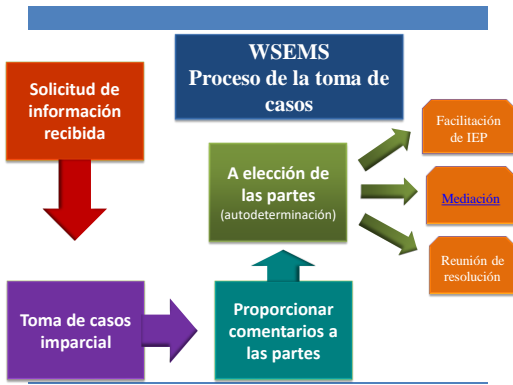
WSEMS
Proceso de la toma de casos

Solicitud de información recibida

A elección de las partes
(autodeterminación)

Facilitación de IEP

Mediación

Reunión de resolución

Toma de casos imparcial

Proporcionar comentarios a las partes